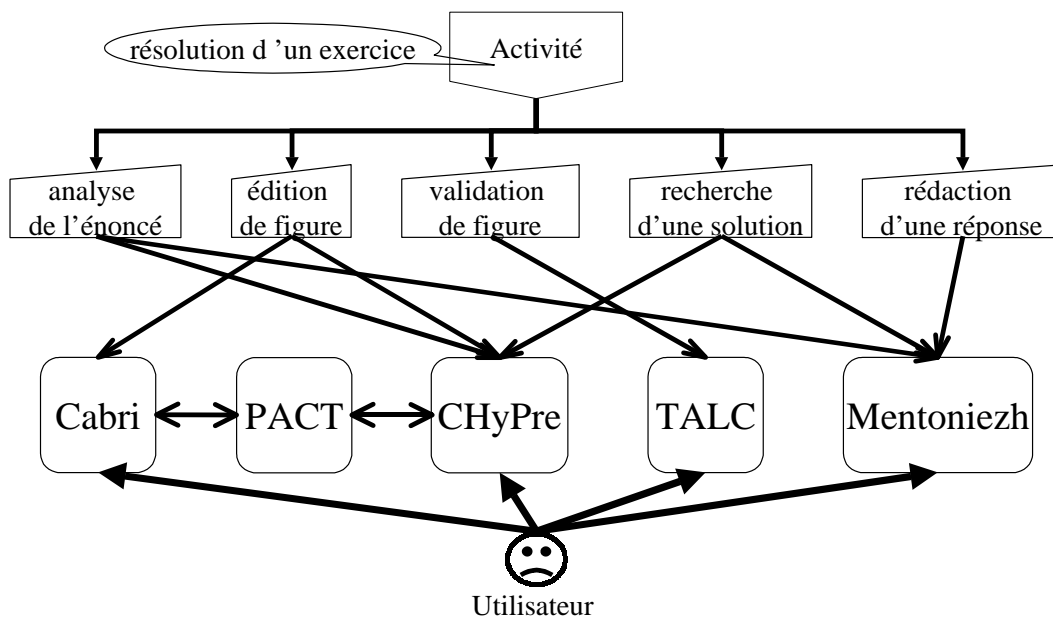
résolution d 'un exercice

Activité

analyse de l'énoncé

édition de figure

validation de figure

recherche d'une solution

rédaction d'une réponse

Cabri

PACT

CHyPre

TALC

Mentoniezh

Utilisateur